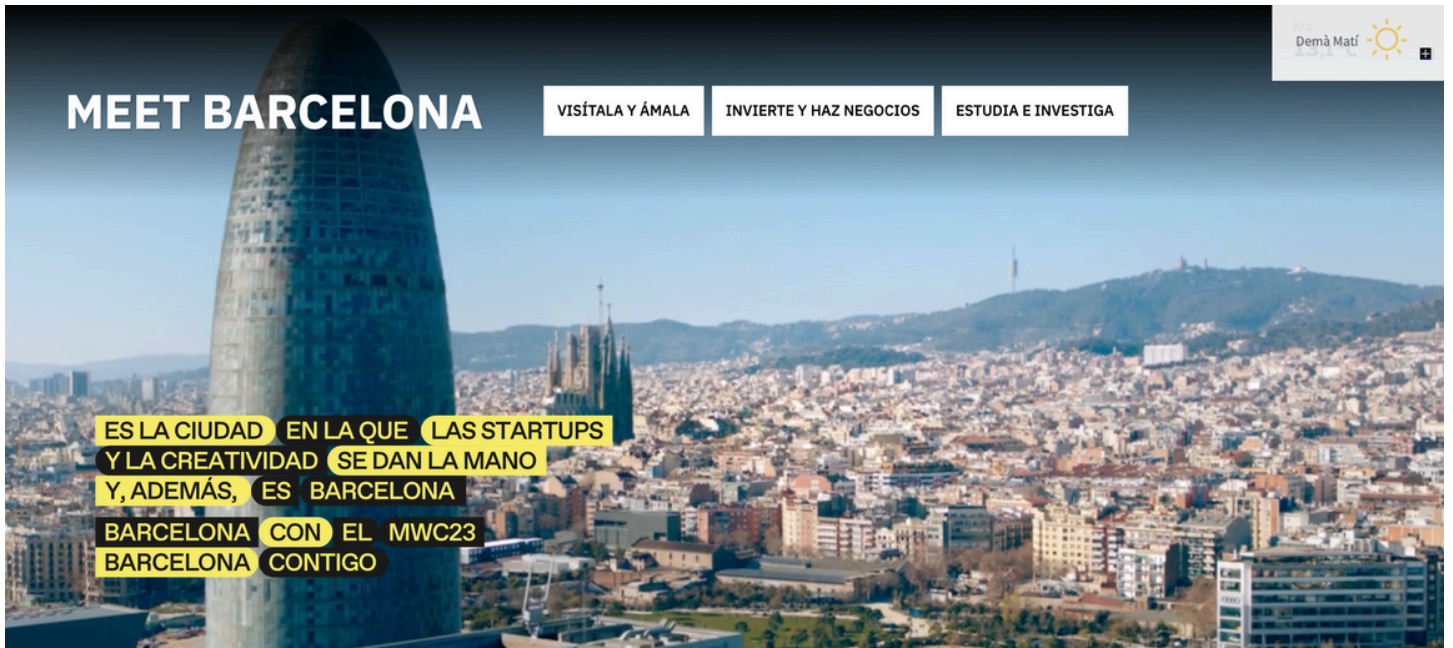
Ara
Demà Matí

MEET BARCELONA

VISÍTALA Y ÁMALA
INVIERTE Y HAZ NEGOCIOS
ESTUDIA E INVESTIGA

ES LA CIUDAD EN LA QUE LAS STARTUPS Y LA CREATIVIDAD SE DAN LA MANO Y, ADEMÁS, ES BARCELONA

BARCELONA CON EL MWC23
BARCELONA CONTIGO